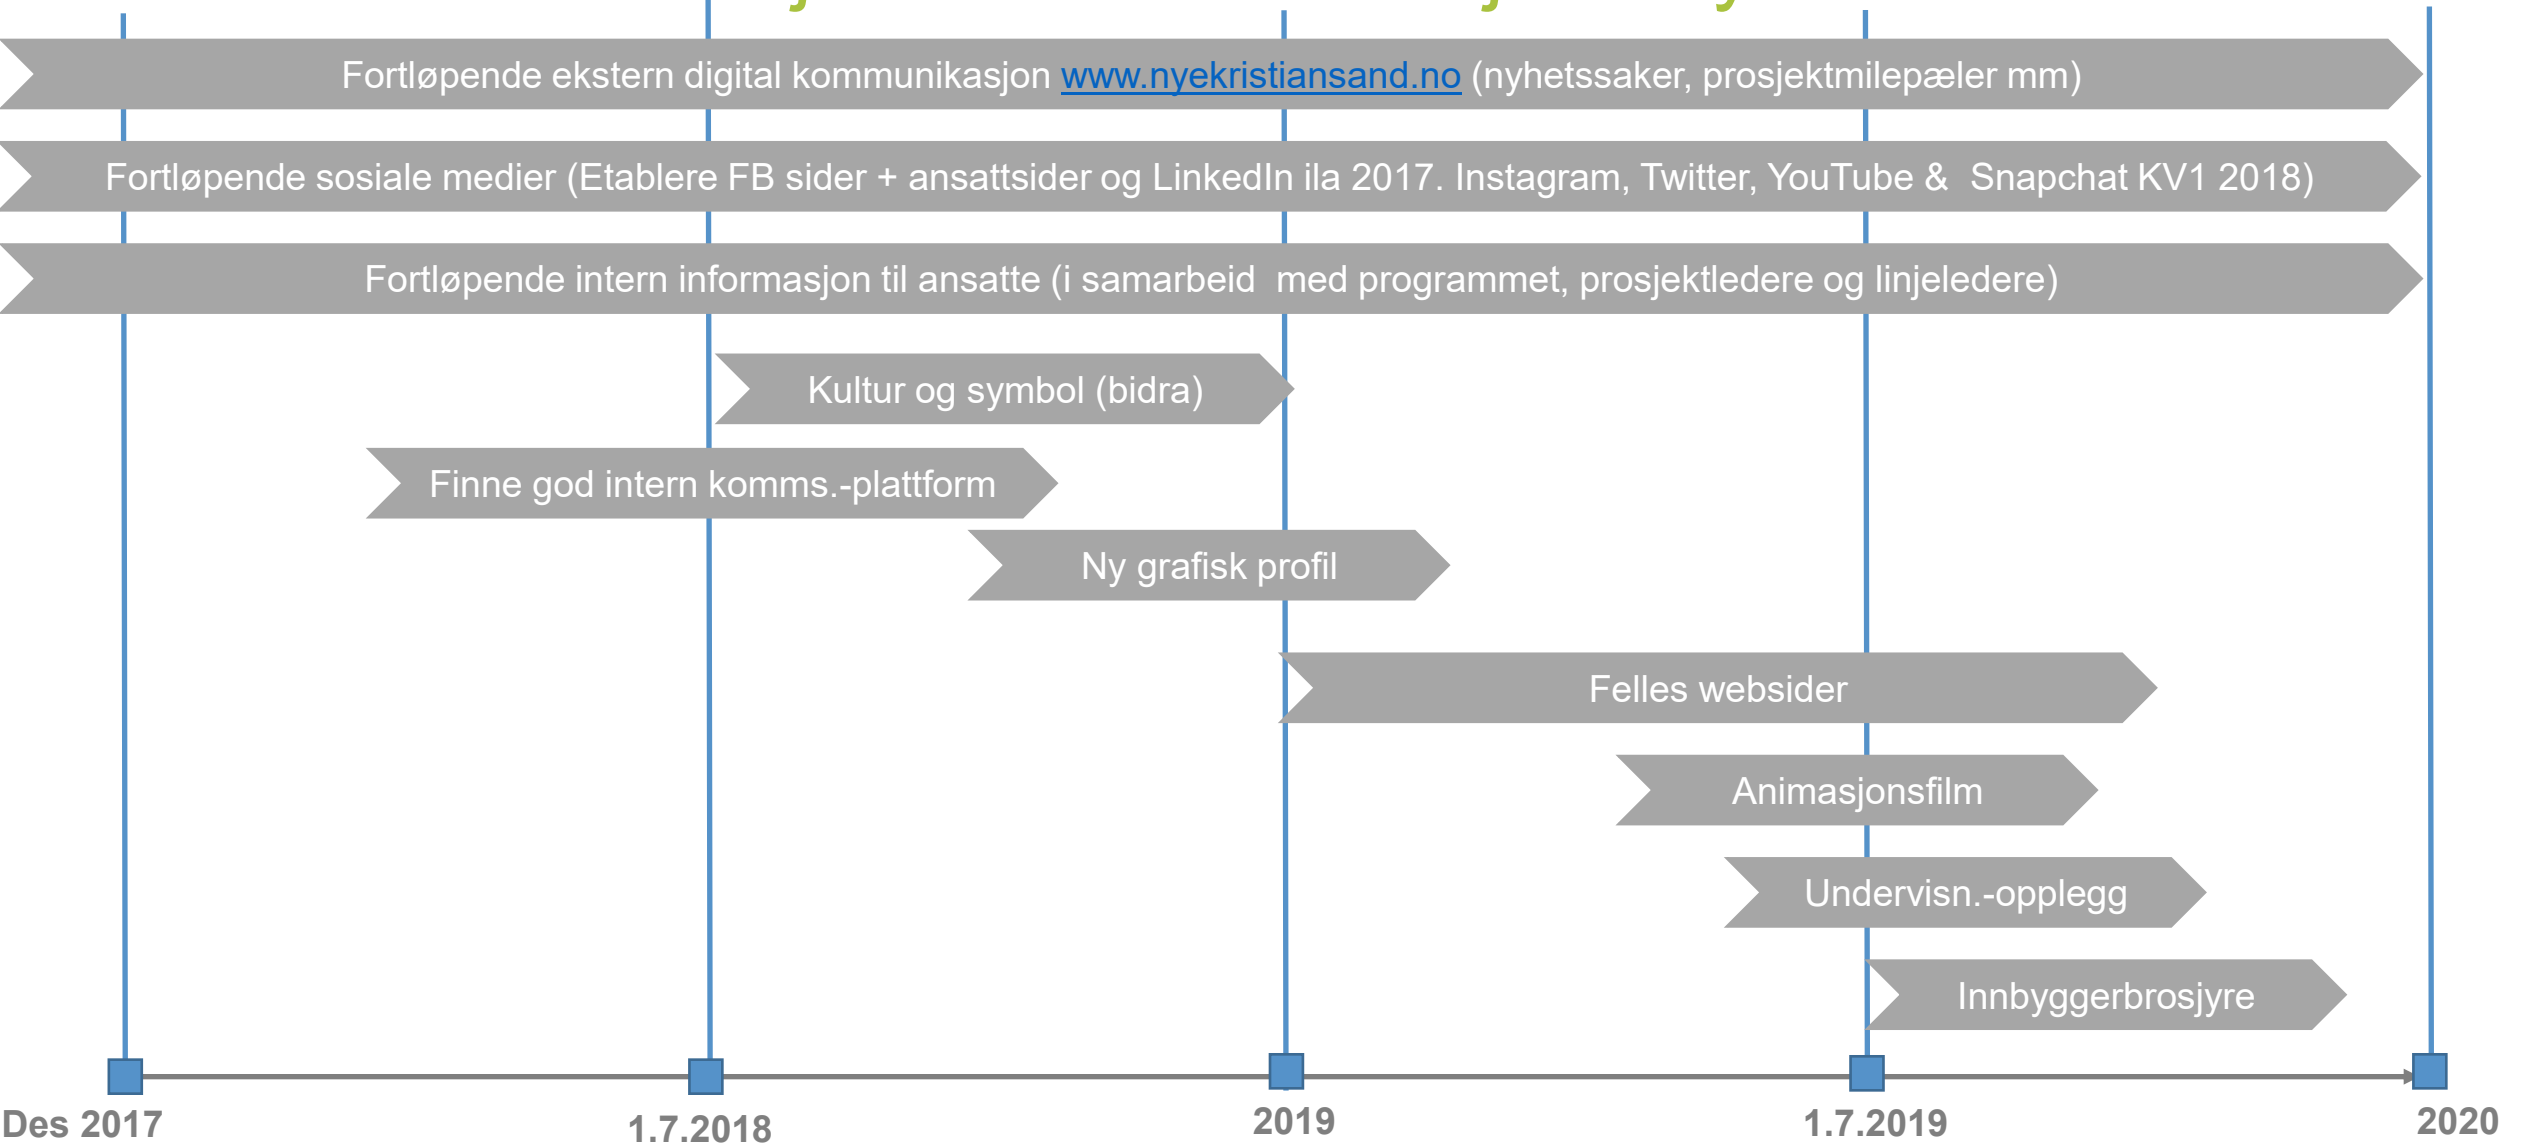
Fortløpende ekstern digital kommunikasjon www.nyekristiansand.no (nyhetssaker, prosjektmilepæler mm)

Fortløpende sosiale medier (Etablere FB sider + ansattsider og LinkedIn ila 2017. Instagram, Twitter, YouTube & Snapchat KV1 2018)

Fortløpende intern informasjon til ansatte (i samarbeid med programmet, prosjektledere og linjeledere)

Kultur og symbol (bidra)

Finne god intern komms.-plattform

Ny grafisk profil

Felles websider

Animasjonsfilm

Undervisn.-opplegg

Innbyggerbrosjyre

Des 2017

1.7.2018

2019

1.7.2019

2020